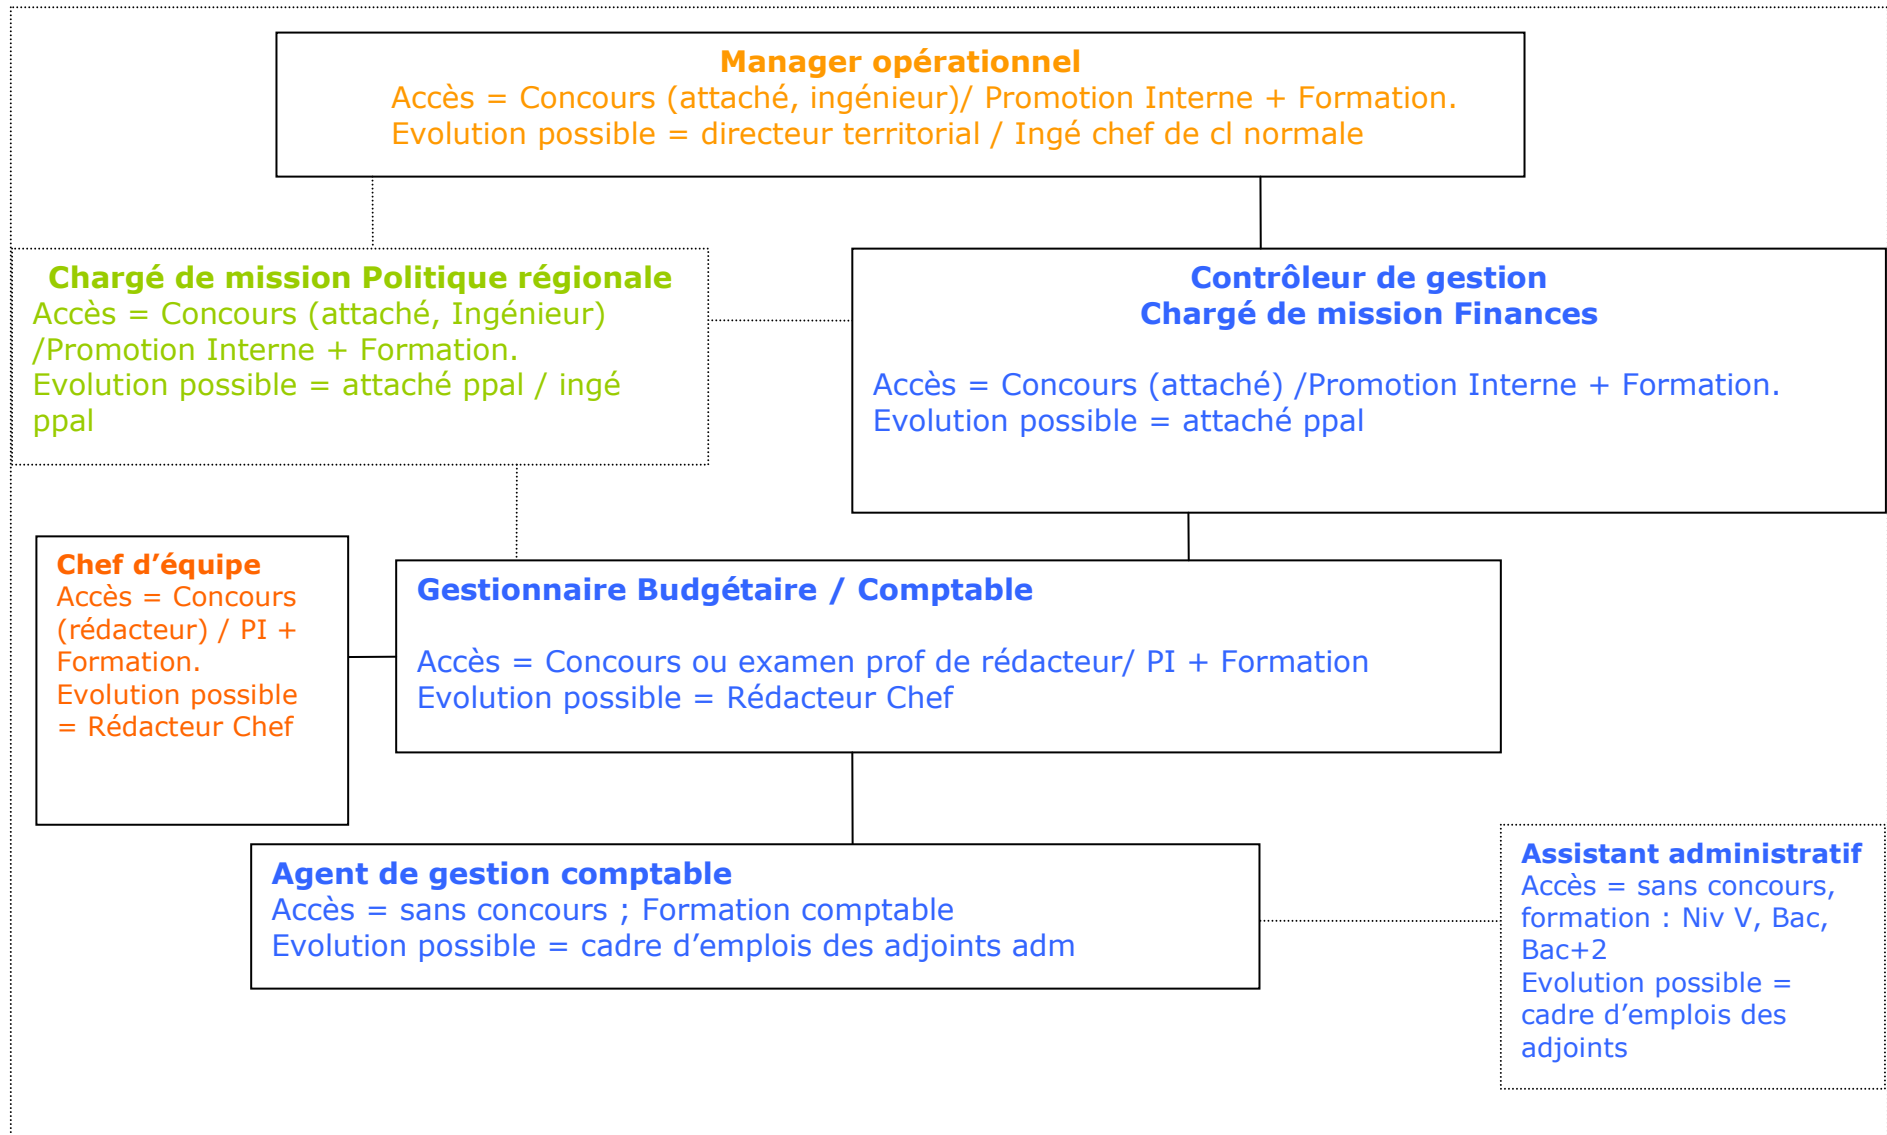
Manager opérationnel
Accès = Concours (attaché, ingénieur)/ Promotion Interne + Formation.
Evolution possible = directeur territorial / Ingé chef de cl normale

Chargé de mission Politique régionale
Accès = Concours (attaché, Ingénieur) /Promotion Interne + Formation.
Evolution possible = attaché ppal / ingé ppal

Contrôleur de gestion
Chargé de mission Finances

Accès = Concours (attaché) /Promotion Interne + Formation.
Evolution possible = attaché ppal

Chef d'équipe
Accès = Concours (rédacteur) / PI + Formation.
Evolution possible = Rédacteur Chef

Gestionnaire Budgétaire / Comptable

Accès = Concours ou examen prof de rédacteur/ PI + Formation
Evolution possible = Rédacteur Chef

Agent de gestion comptable
Accès = sans concours ; Formation comptable
Evolution possible = cadre d'emplois des adjoints adm

Assistant administratif
Accès = sans concours, formation : Niv V, Bac, Bac+2
Evolution possible = cadre d'emplois des adjoints